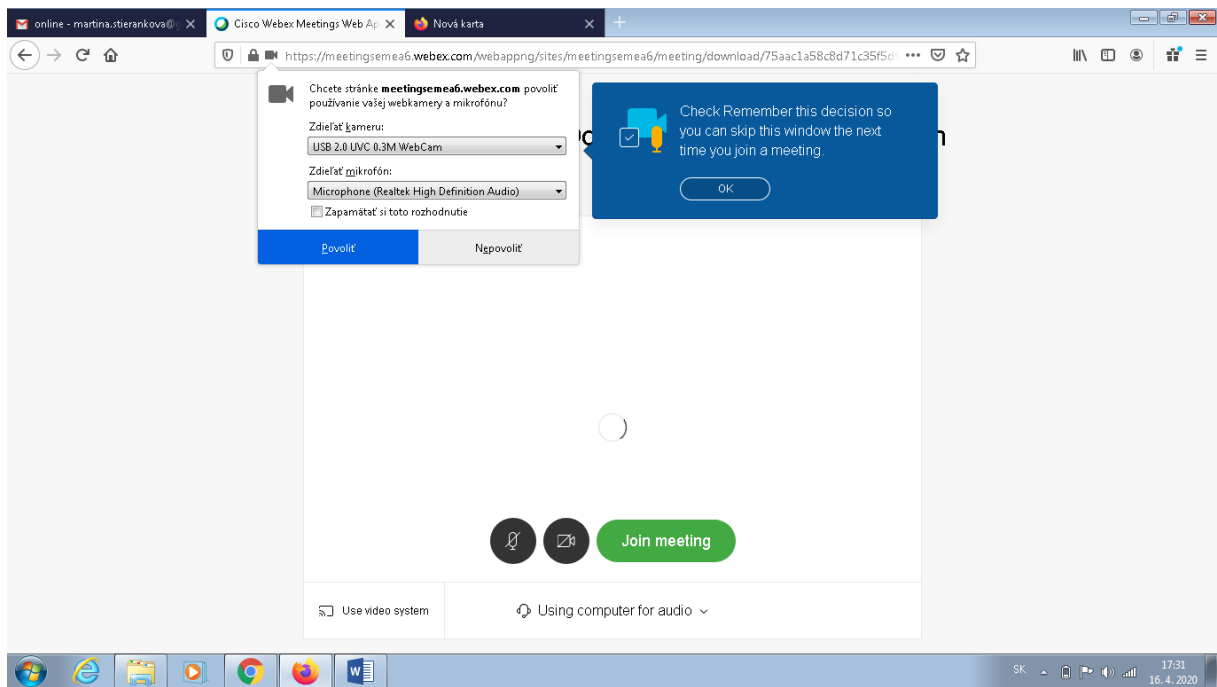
online - martina.stierankova@

Cisco Webex Meetings Web Ap

Nová karta

https://meetingsemea6.webex.com/webappng/sites/meetingsemea6/meeting/download/75aac1a58c8d71c35f5d

Chcete stránke **meetingsemea6.webex.com** povoliť používanie vašej webkamery a mikrofónu?

Zdieľať kameru:

USB 2.0 UVC 0.3M WebCam

Zdieľať mikrofón:

Microphone (Realtek High Definition Audio)

Zapamätať si toto rozhodnutie

Povoliť

Nepovoliť

Check Remember this decision so you can skip this window the next time you join a meeting.

OK

Join meeting

Use video system

Using computer for audio

SK

17:31
16. 4. 2020